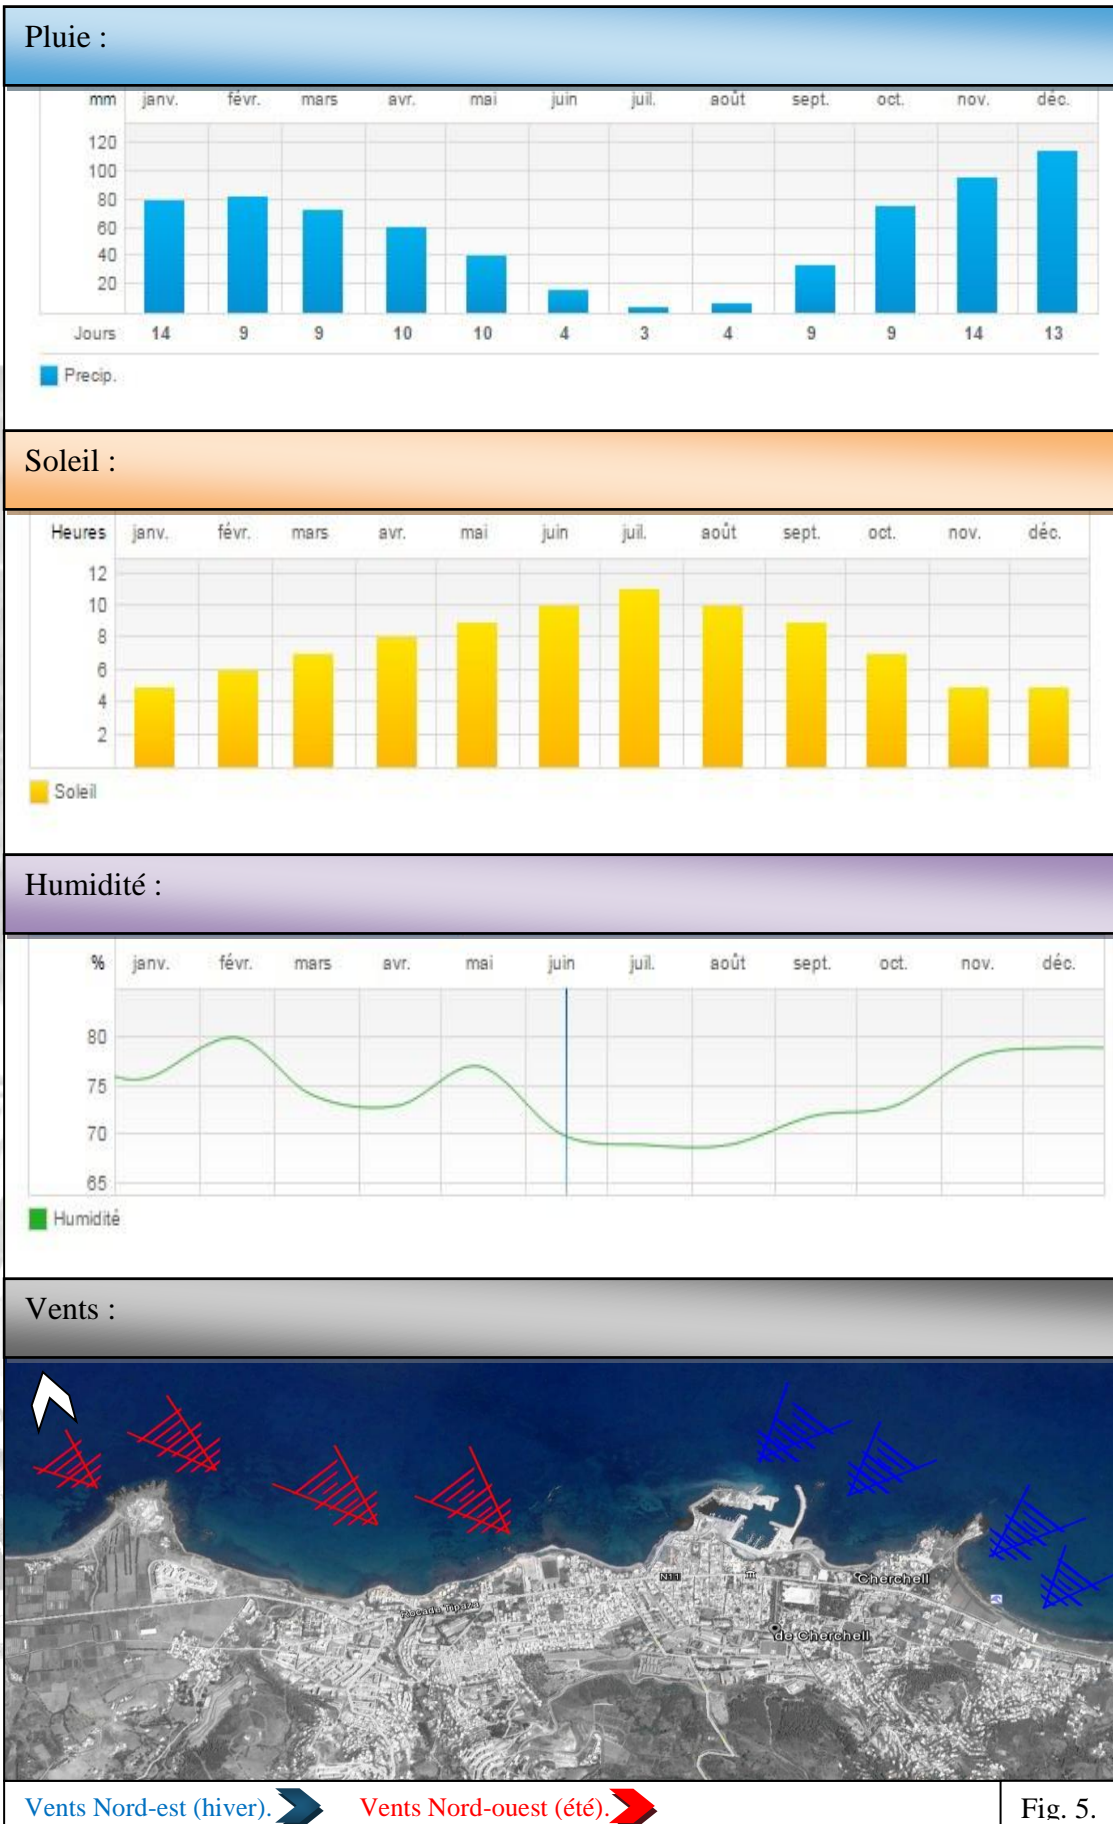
Pluie :

| mm | janv. | févr. | mars | avr. | mai | juin | juil. | août | sept. | oct. | nov. | déc. |
|---|---|---|---|---|---|---|---|---|---|---|---|---|
| Jours | 14 | 9 | 9 | 10 | 10 | 4 | 3 | 4 | 9 | 9 | 14 | 13 |

120
100
80
60
40
20

Precip.

Soleil :

Heures janv. févr. mars avr. mai juin juil. août sept. oct. nov. déc.

12
10
8
6
4
2

Soleil

Humidité :

% janv. févr. mars avr. mai juin juil. août sept. oct. nov. déc.

80
75
70
65

Humidité

Vents :

Cherchell
de Cherchell
N11
Rocade Tipaza

Vents Nord-est (hiver). Vents Nord-ouest (été). Fig. 5.